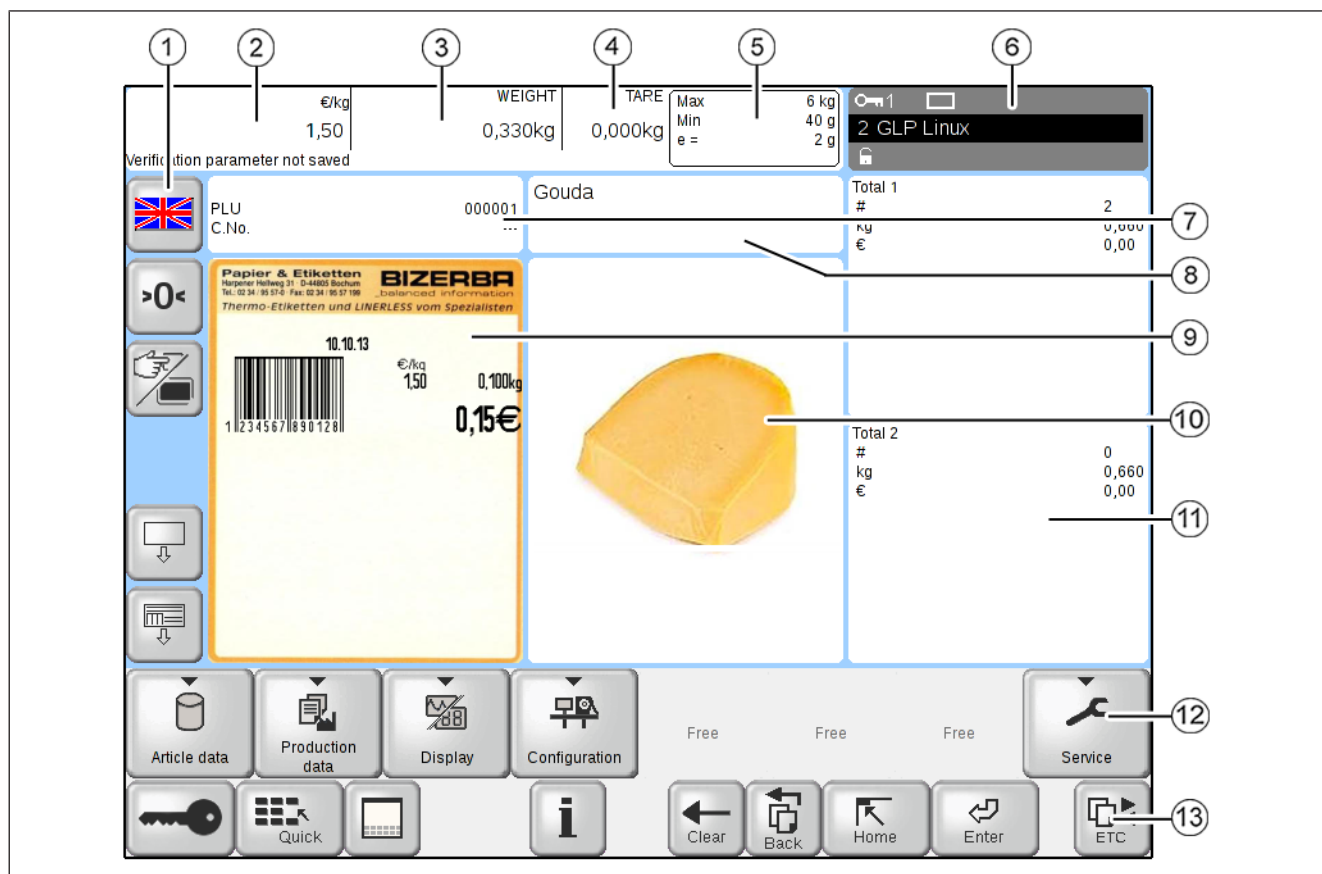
1 2 3 4 5 6

€/kg
1,50

WEIGHT
0,330kg

TARE
0,000kg

Max 6 kg
Min 40 g
e = 2 g

1
2 GLP Linux

Verification parameter not saved

PLU 000001
C.No. ---

Gouda

Total 1
# 2
kg 0,660
€ 0,00

>0<

Papier & Etiketten
Harpener Hellweg 31 D-44805 Bochum
Tel.: 02 34 / 95 57-0 · Fax: 02 34 / 95 57 199
BIZERBA
balanced information
Thermo-Etiketten und LINERLESS vom Spezialisten

10.10.13
€/kg
1,50
0,100kg
1 234567 890128
0,15€

Total 2
# 0
kg 0,660
€ 0,00

7 8 9 10 11

Article data
Production data
Display
Configuration
Free
Free
Free
Service

12

Quick
Clear
Back
Home
Enter
ETC

13